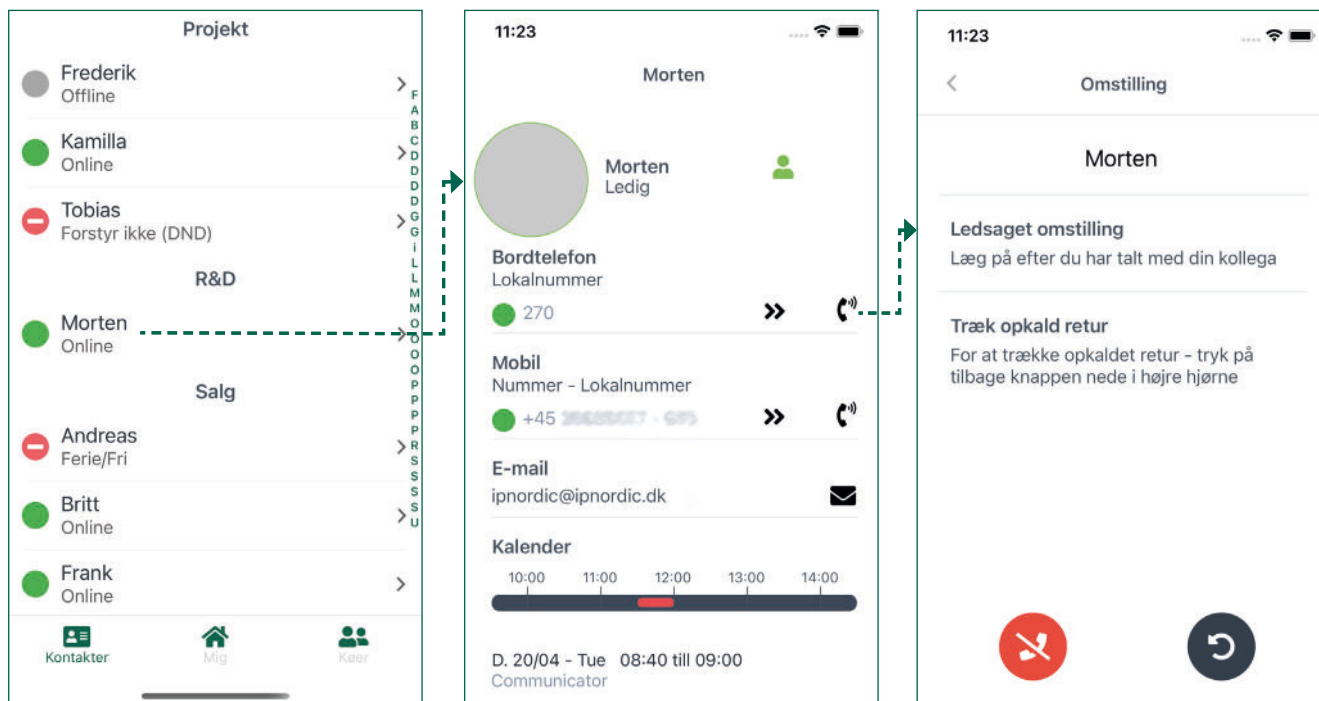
Projekt

Frederik
Offline

Kamilla
Online

Tobias
Forstyr ikke (DND)

R&D

Morten
Online

Salg

Andreas
Ferie/Fri

Britt
Online

Frank
Online

F A B C D D D D D G G i L L M M O O O O O P P P P P R S S S S U

Kontakter Mig Køer

11:23

Morten

Morten
Ledig

Bordtelefon
Lokalnummer

270

Mobil
Nummer - Lokalnummer

+45 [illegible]

E-mail
ipnordic@ipnordic.dk

Kalender

10:00 11:00 12:00 13:00 14:00

D. 20/04 - Tue 08:40 till 09:00
Communicator

11:23

Omstilling

Morten

Ledsaget omstilling
Læg på efter du har talt med din kollega

Træk opkald retur
For at trække opkaldet retur - tryk på tilbage knappen nede i højre hjørne